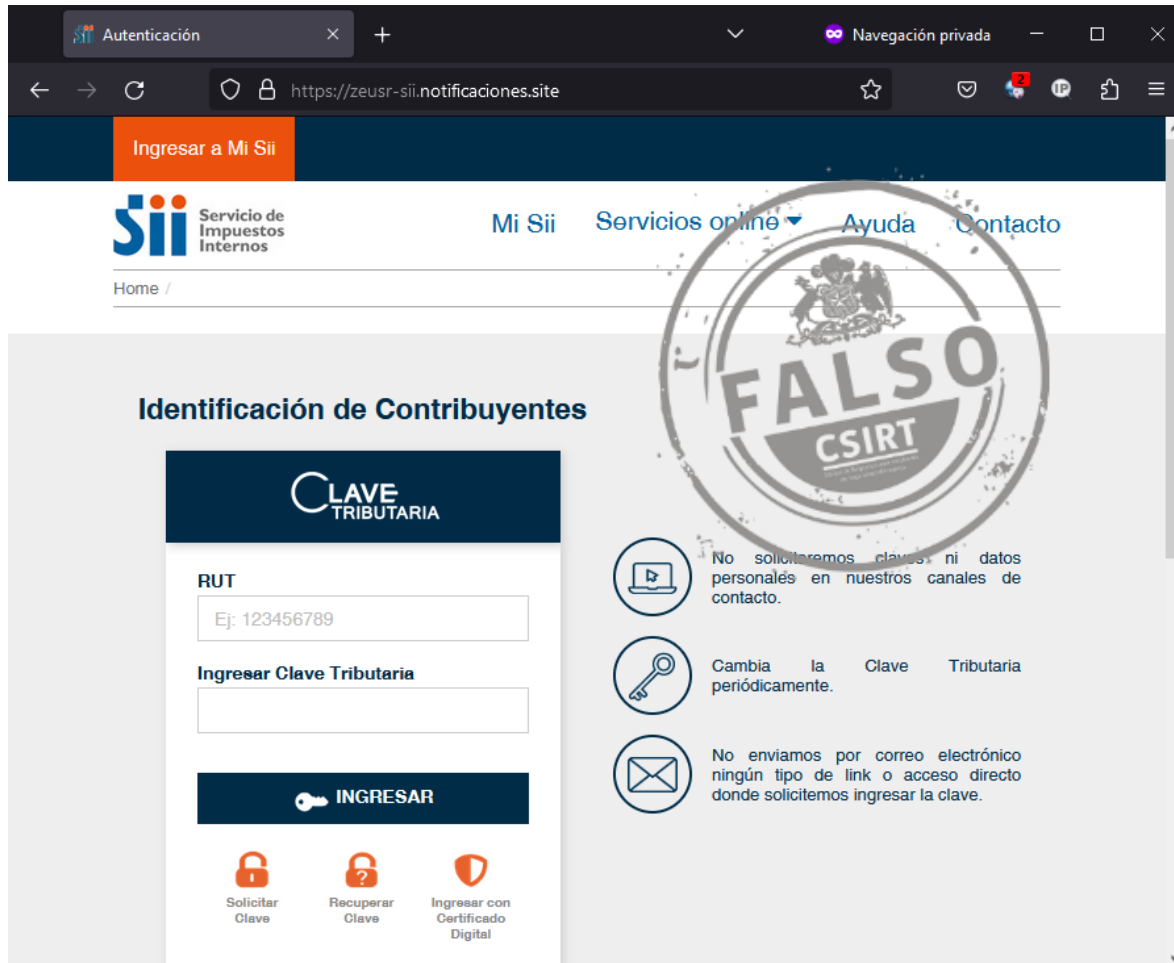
Autenticación
Navegación privada
https://zeusr-sii.notificaciones.site

Ingresar a Mi Sii

Sii Servicio de Impuestos Internos

Mi Sii Servicios online Ayuda Contacto

Home /

FALSO
CSIRT

Identificación de Contribuyentes

CLAVE TRIBUTARIA

RUT
Ej: 123456789

Ingresar Clave Tributaria

INGRESAR

Solicitar Clave
Recuperar Clave
Ingresar con Certificado Digital

No solicitaremos claves ni datos personales en nuestros canales de contacto.

Cambia la Clave Tributaria periódicamente.

No enviamos por correo electrónico ningún tipo de link o acceso directo donde solicitemos ingresar la clave.